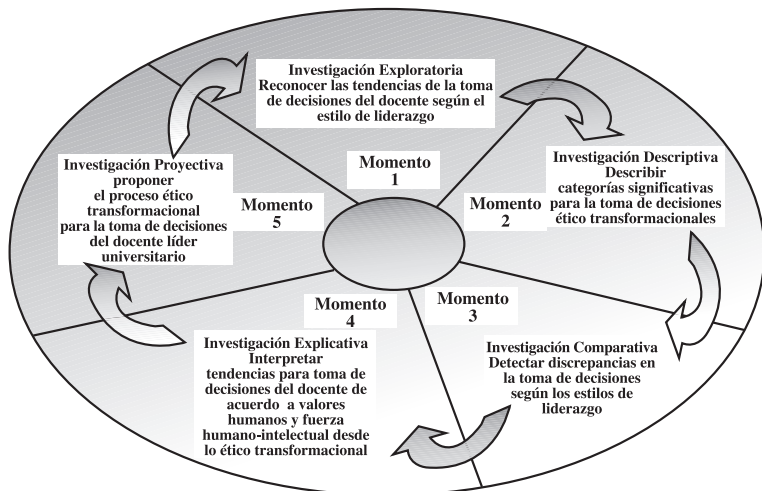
Investigación Exploratoria
Reconocer las tendencias de la toma de decisiones del docente según el estilo de liderazgo

Momento 1

Investigación Descriptiva
Describir categorías significativas para la toma de decisiones ético transformacionales

Momento 2

Investigación Proyectiva
proponer el proceso ético transformacional para la toma de decisiones del docente líder universitario

Momento 5

Momento 4

Momento 3

Investigación Explicativa
Interpretar tendencias para toma de decisiones del docente de acuerdo a valores humanos y fuerza humano-intelectual desde lo ético transformacional

Investigación Comparativa
Detectar discrepancias en la toma de decisiones según los estilos de liderazgo